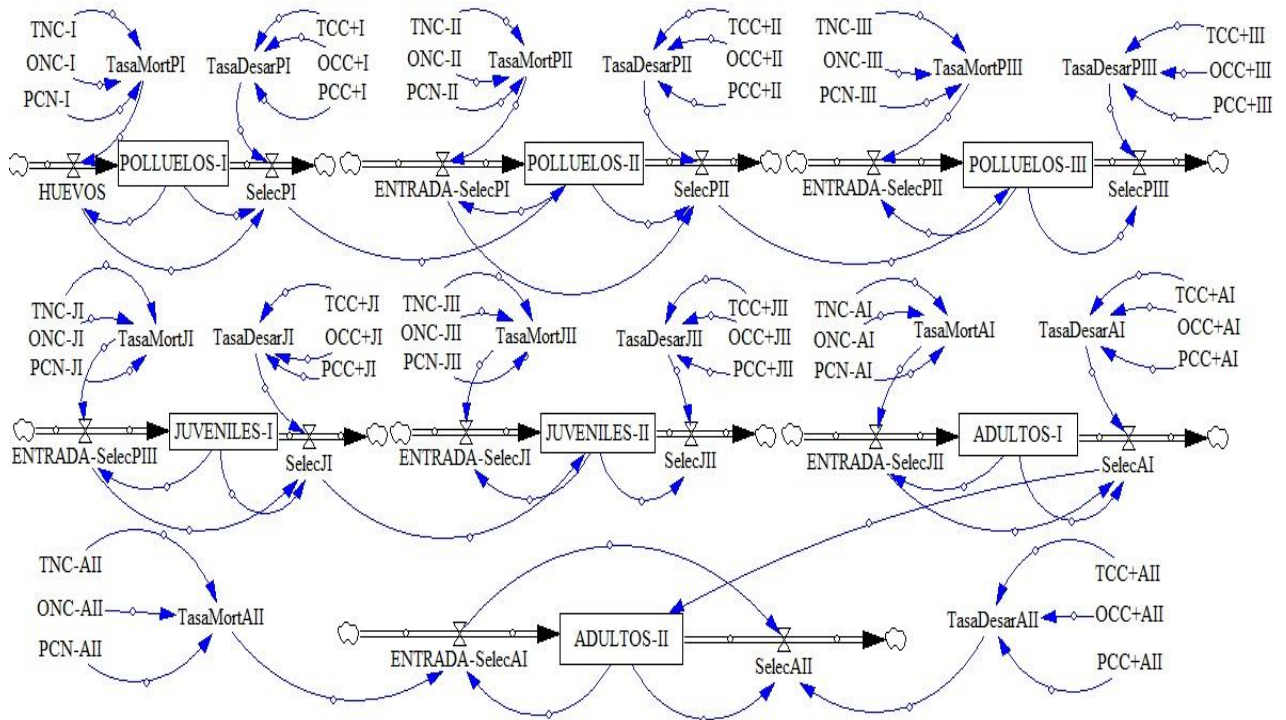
TNC-I
ONC-I
TasaMortPI
PCN-I
TasaDesarPI
TCC+I
OCC+I
PCC+I
TNC-II
ONC-II
TasaMortPII
PCN-II
TasaDesarPII
TCC+II
OCC+II
PCC+II
TNC-III
ONC-III
TasaMortPIII
PCN-III
TasaDesarPIII
TCC+III
OCC+III
PCC+III

HUEVOS
POLLUELOS-I
SelecPI
ENTRADA-SelecPI
POLLUELOS-II
SelecPII
ENTRADA-SelecPII
POLLUELOS-III
SelecPIII

TNC-JI
ONC-JI
TasaMortJI
PCN-JI
TasaDesarJI
TCC+JI
OCC+JI
PCC+JI
TNC-JII
ONC-JII
TasaMortJII
PCN-JII
TasaDesarJII
TCC+JII
OCC+JII
PCC+JII
TNC-AI
ONC-AI
TasaMortAI
PCN-AI
TasaDesarAI
TCC+AI
OCC+AI
PCC+AI

ENTRADA-SelecPIII
JUVENILES-I
SelecJI
ENTRADA-SelecJI
JUVENILES-II
SelecJII
ENTRADA-SelecJII
ADULTOS-I
SelecAI

TNC-AII
ONC-AII
TasaMortAII
PCN-AII
ENTRADA-SelecAI
ADULTOS-II
SelecAII
TasaDesarAII
TCC+AII
OCC+AII
PCC+AII